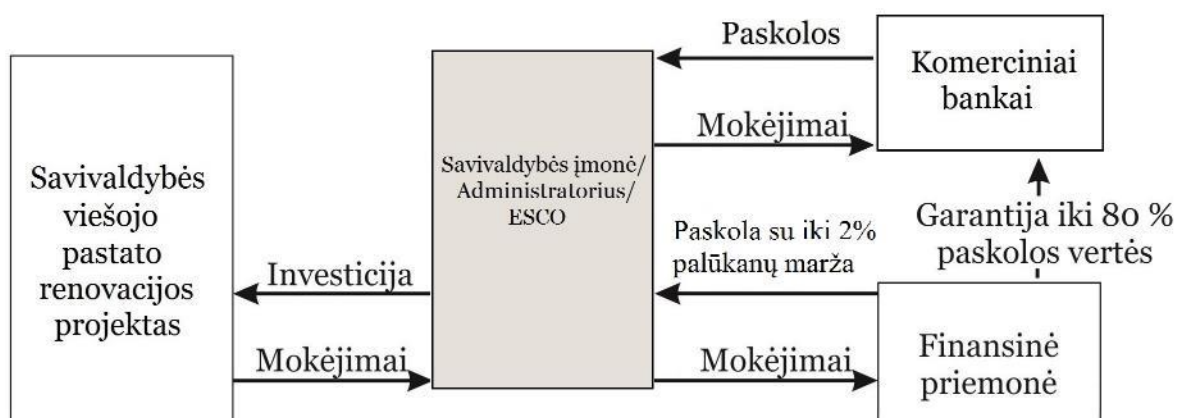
Savivaldybės viešojo pastato renovacijos projektas

Investicija

Mokėjimai

Savivaldybės įmonė/ Administratorius/ ESCO

Paskolos

Mokėjimai

Paskola su iki 2% palūkanų marža

Mokėjimai

Komerciniai bankai

Garantija iki 80 % paskolos vertės

Finansinė priemonė